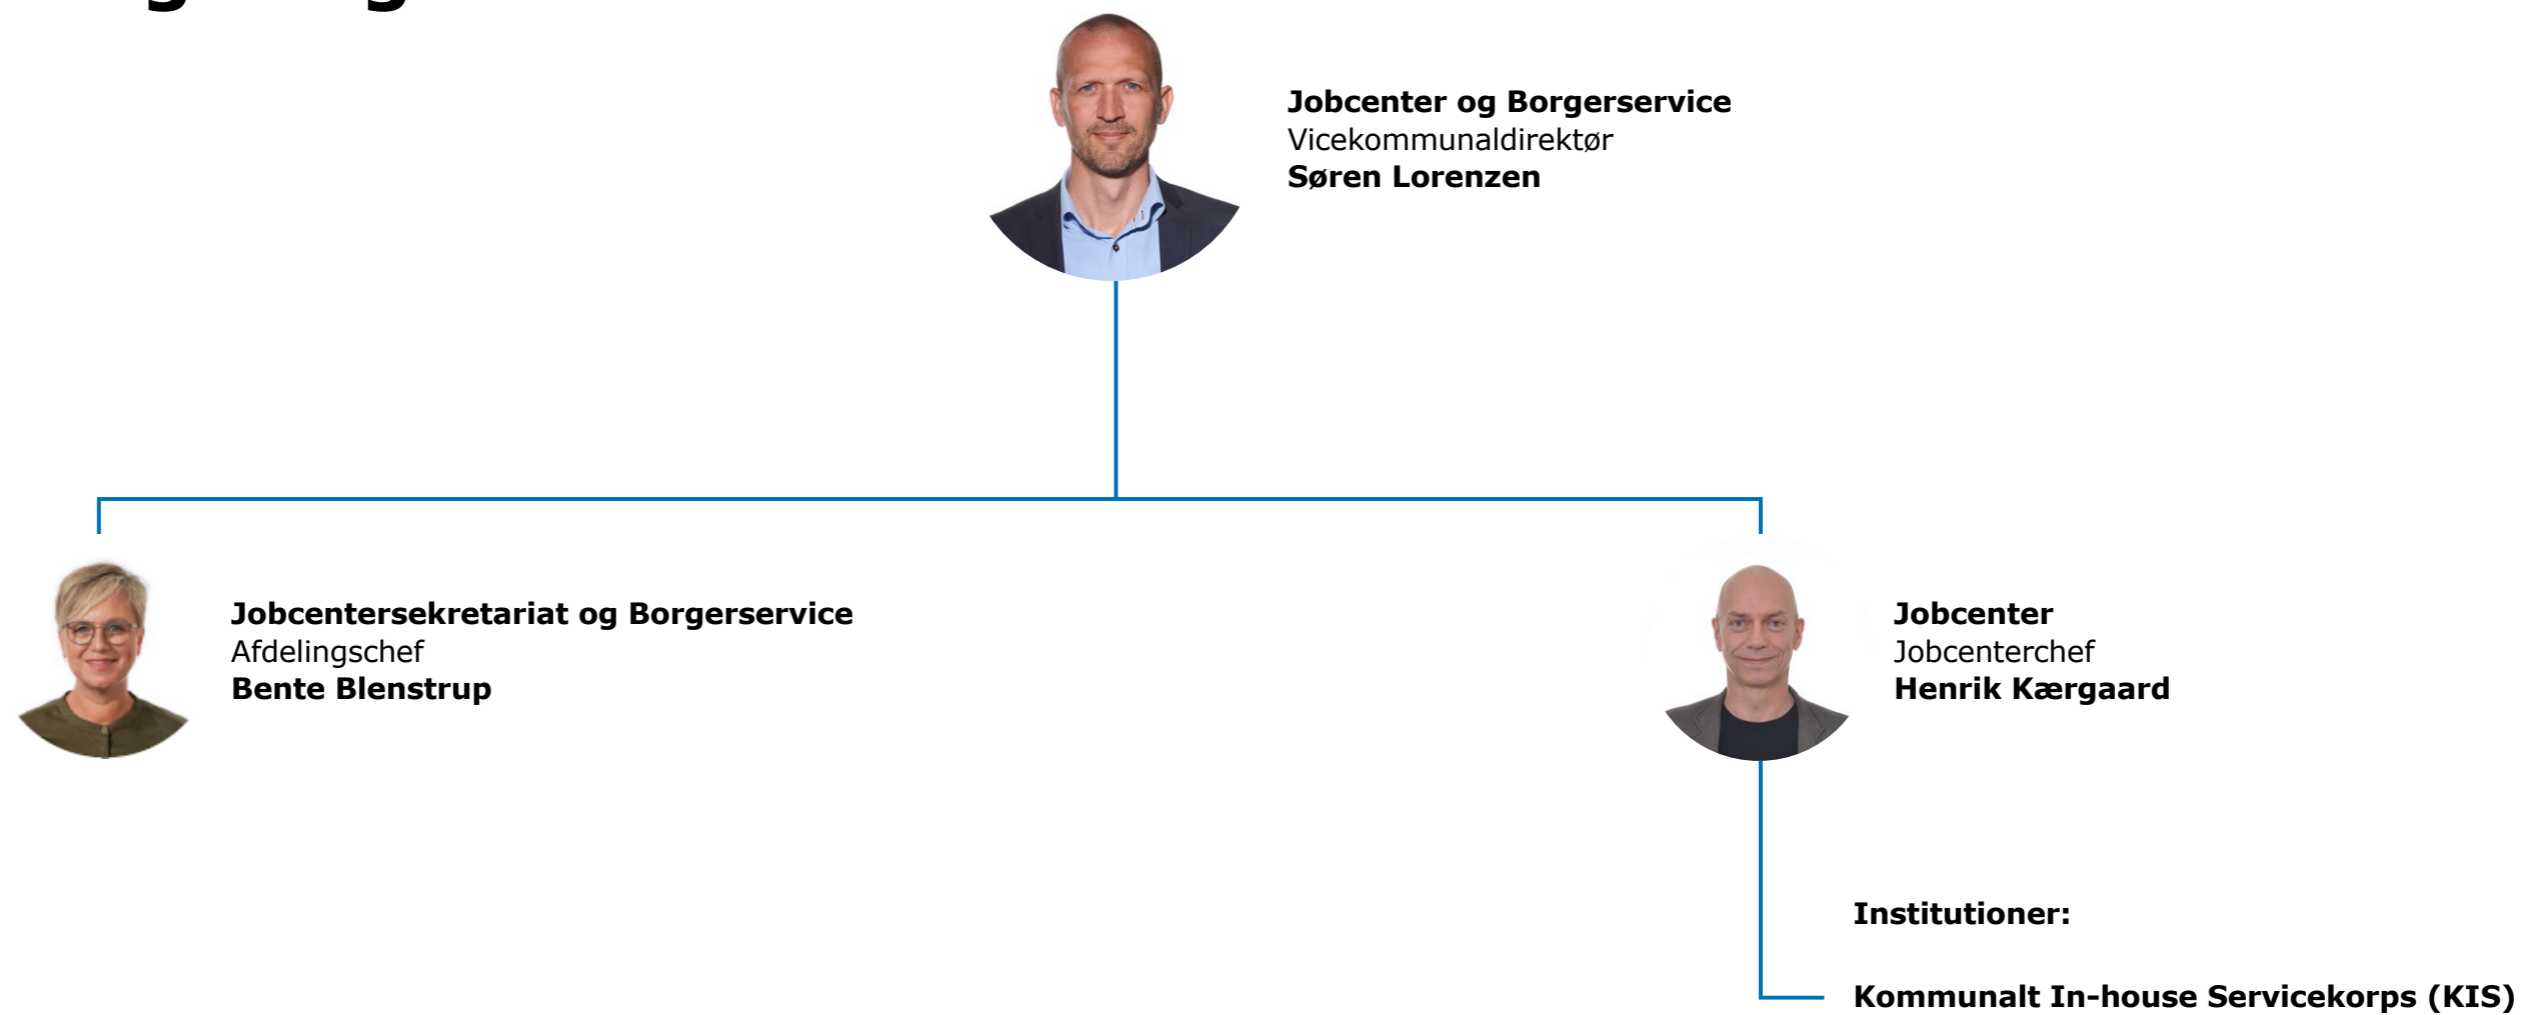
Jobcenter og Borgerservice
Vicekommunaldirektør
Søren Lorenzen

Jobcentersekretariat og Borgerservice
Afdelingschef
Bente Blenstrup

Jobcenter
Jobcenterchef
Henrik Kærgaard

Institutioner:

Kommunalt In-house Servicekorps (KIS)